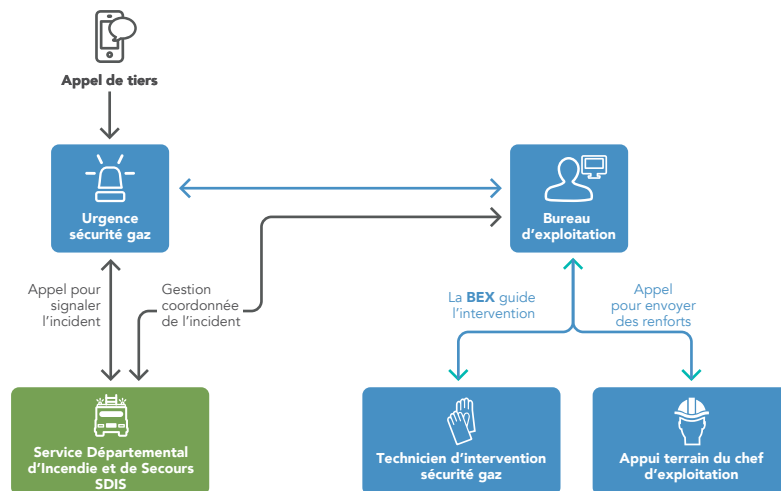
Appel de tiers

Urgence sécurité gaz

Bureau d’exploitation

Appel pour signaler l’incident

Gestion coordonnée de l’incident

La BEX guide l’intervention

Appel pour envoyer des renforts

Service Départemental d’Incendie et de Secours SDIS

Technicien d’intervention sécurité gaz

Appui terrain du chef d’exploitation